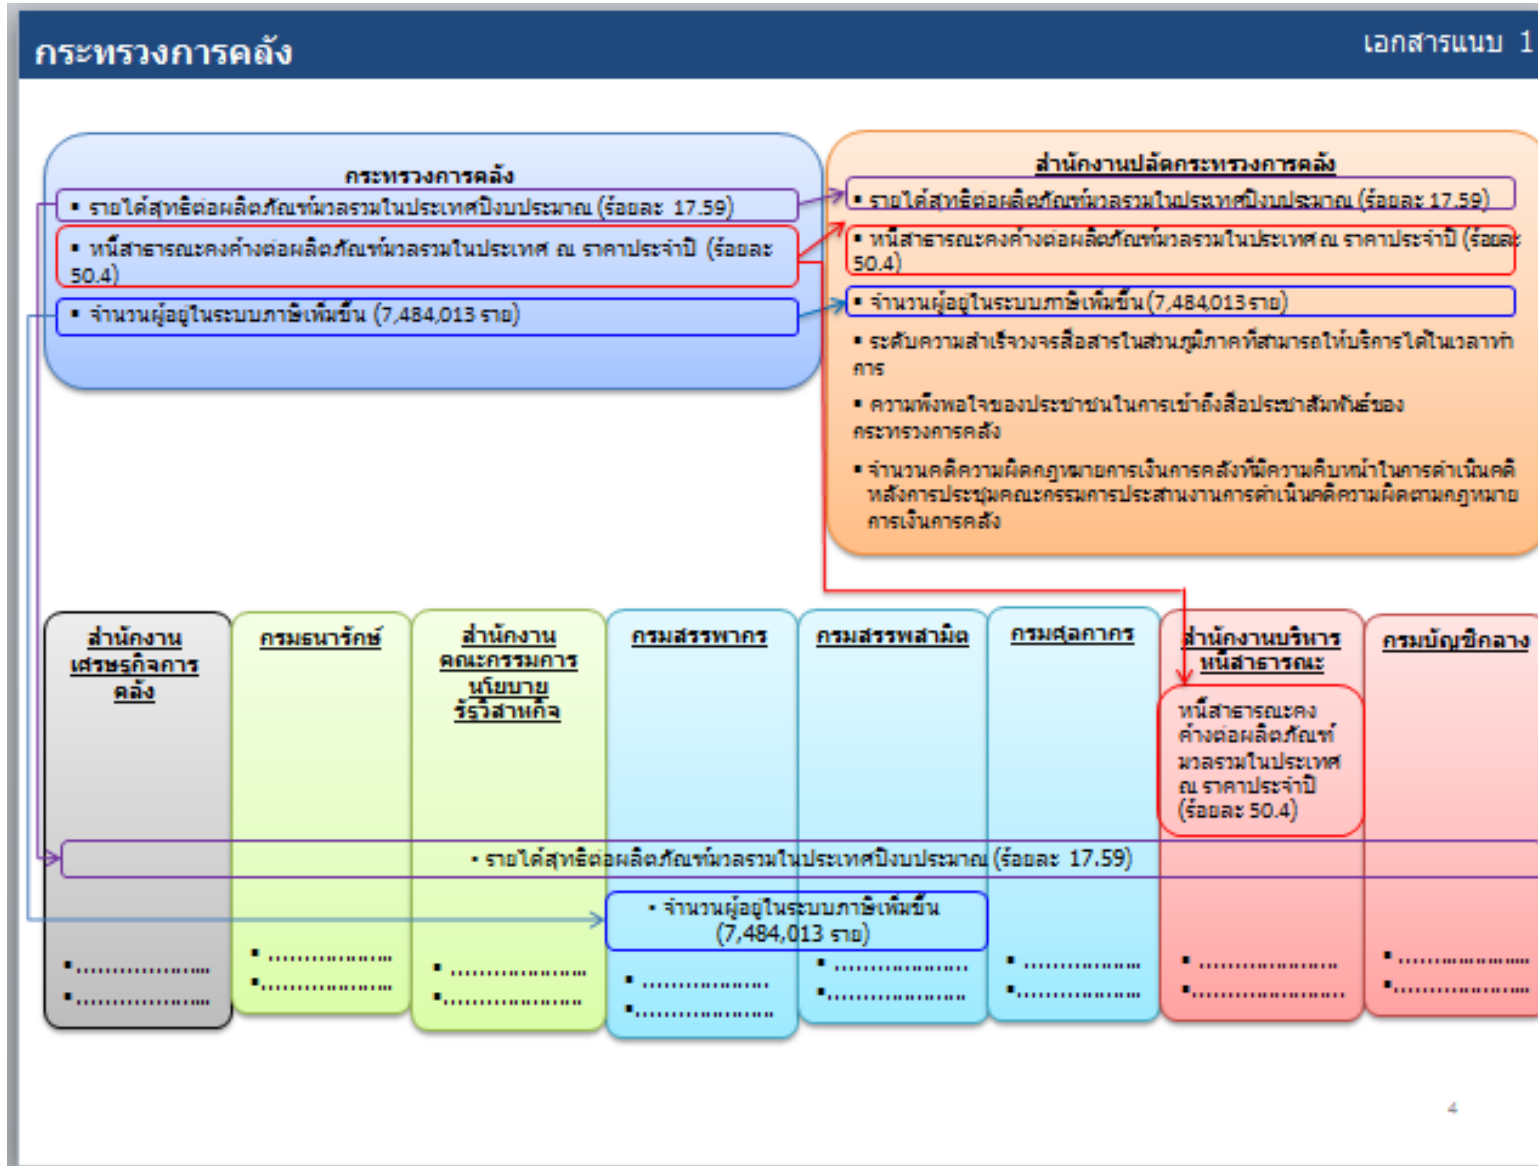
กระทรวงการคลัง

เอกสารแนบ 1

กระทรวงการคลัง

• รายได้สุทธิต่อผลิตภัณฑ์มวลรวมในประเทศปีงบประมาณ (ร้อยละ 17.59)

• หนี้สาธารณะคงค้างต่อผลิตภัณฑ์มวลรวมในประเทศ ณ ราคาประจำปี (ร้อยละ 50.4)

• จำนวนผู้อยู่ในระบบภาษีเพิ่มขึ้น (7,484,013 ราย)

สำนักงานปลัดกระทรวงการคลัง

• รายได้สุทธิต่อผลิตภัณฑ์มวลรวมในประเทศปีงบประมาณ (ร้อยละ 17.59)

• หนี้สาธารณะคงค้างต่อผลิตภัณฑ์มวลรวมในประเทศ ณ ราคาประจำปี (ร้อยละ 50.4)

• จำนวนผู้อยู่ในระบบภาษีเพิ่มขึ้น (7,484,013 ราย)

• ระดับความสำเร็จวงจรสื่อสารในส่วนภูมิภาคที่สามารถให้บริการได้ในเวลาทำการ

• ความพึงพอใจของประชาชนในการเข้าถึงสื่อประชาสัมพันธ์ของกระทรวงการคลัง

• จำนวนคดีความผิดกฎหมายการเงินการคลังที่มีความคืบหน้าในการดำเนินคดีหลังการประชุมคณะกรรมการประสานงานการดำเนินคดีความผิดตามกฎหมายการเงินการคลัง

สำนักงานเศรษฐกิจการคลัง

กรมธนารักษ์

สำนักงานคณะกรรมการนโยบายรัฐวิสาหกิจ

กรมสรรพากร

กรมสรรพสามิต

กรมศุลกากร

สำนักงานบริหารหนี้สาธารณะ

กรมบัญชีกลาง

หนี้สาธารณะคงค้างต่อผลิตภัณฑ์มวลรวมในประเทศ ณ ราคาประจำปี (ร้อยละ 50.4)

• รายได้สุทธิต่อผลิตภัณฑ์มวลรวมในประเทศปีงบประมาณ (ร้อยละ 17.59)

• จำนวนผู้อยู่ในระบบภาษีเพิ่มขึ้น (7,484,013 ราย)

•.................. •..................
•.................. •..................
•.................. •..................
•.................. •..................
•.................. •..................
•.................. •..................
•.................. •..................
•.................. •..................

4